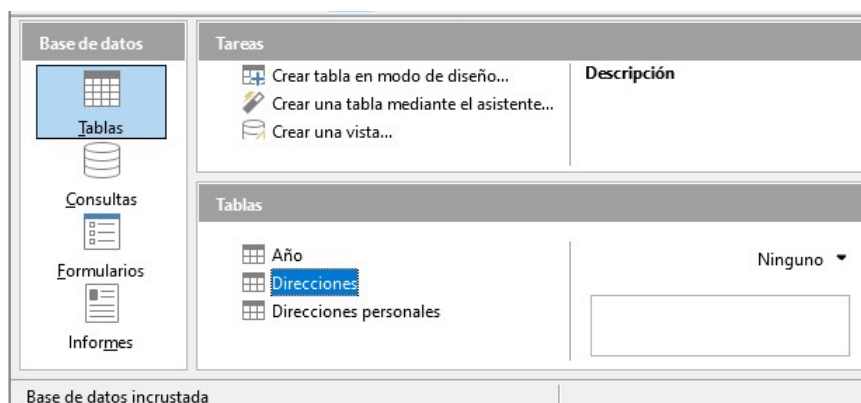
Base de datos

Tablas

Consultas

Formularios

Informes

Tareas

Crear tabla en modo de diseño...
Crear una tabla mediante el asistente...
Crear una vista...

Descripción

Tablas

Año
Direcciones
Direcciones personales

Ninguno

Base de datos incrustada